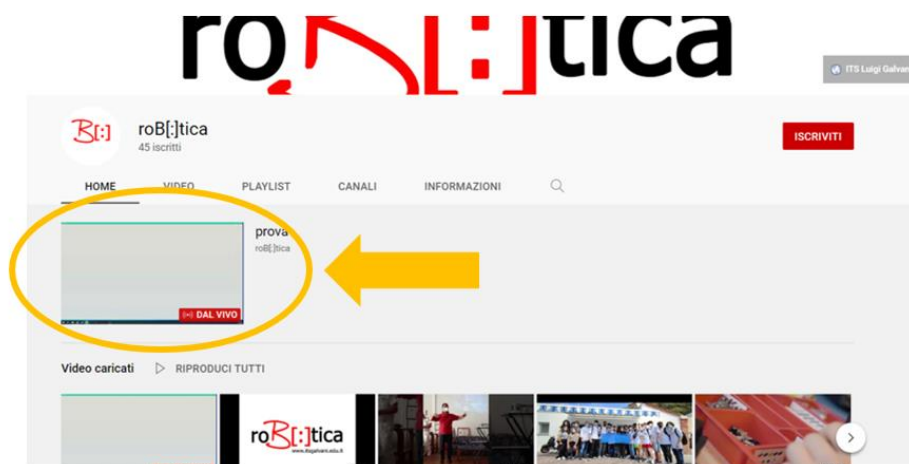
roB[:]tica

ITS Luigi Galvani

B[:]

roB[:]tica
45 iscritti

ISCRIVITI

HOME VIDEO PLAYLIST CANALI INFORMAZIONI

prova
roB[:]tica

DAL VIVO

Video caricati RIPRODUCI TUTTI

roB[:]tica
www.itsgalvani.edu.it